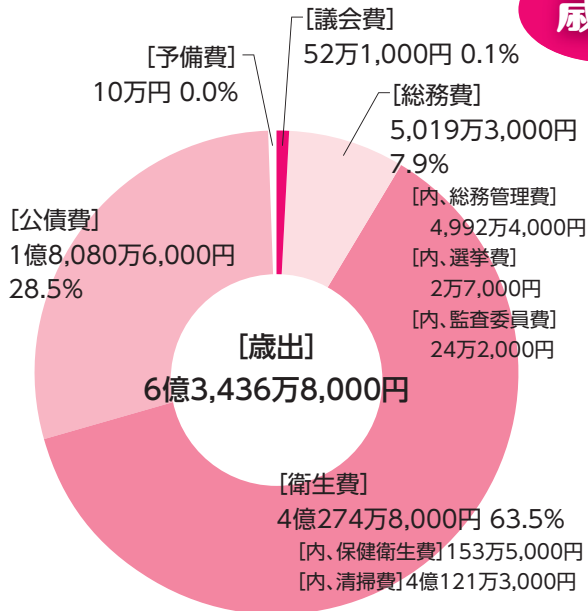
歳

[議会費]
52万1,000円 0.1%

[予備費]
10万円 0.0%

[総務費]
5,019万3,000円
7.9%

[内、総務管理費]
4,992万4,000円

[内、選挙費]
2万7,000円

[内、監査委員費]
24万2,000円

[公債費]
1億8,080万6,000円
28.5%

[歳出]
6億3,436万8,000円

[衛生費]
4億274万8,000円 63.5%

[内、保健衛生費] 153万5,000円

[内、清掃費] 4億121万3,000円